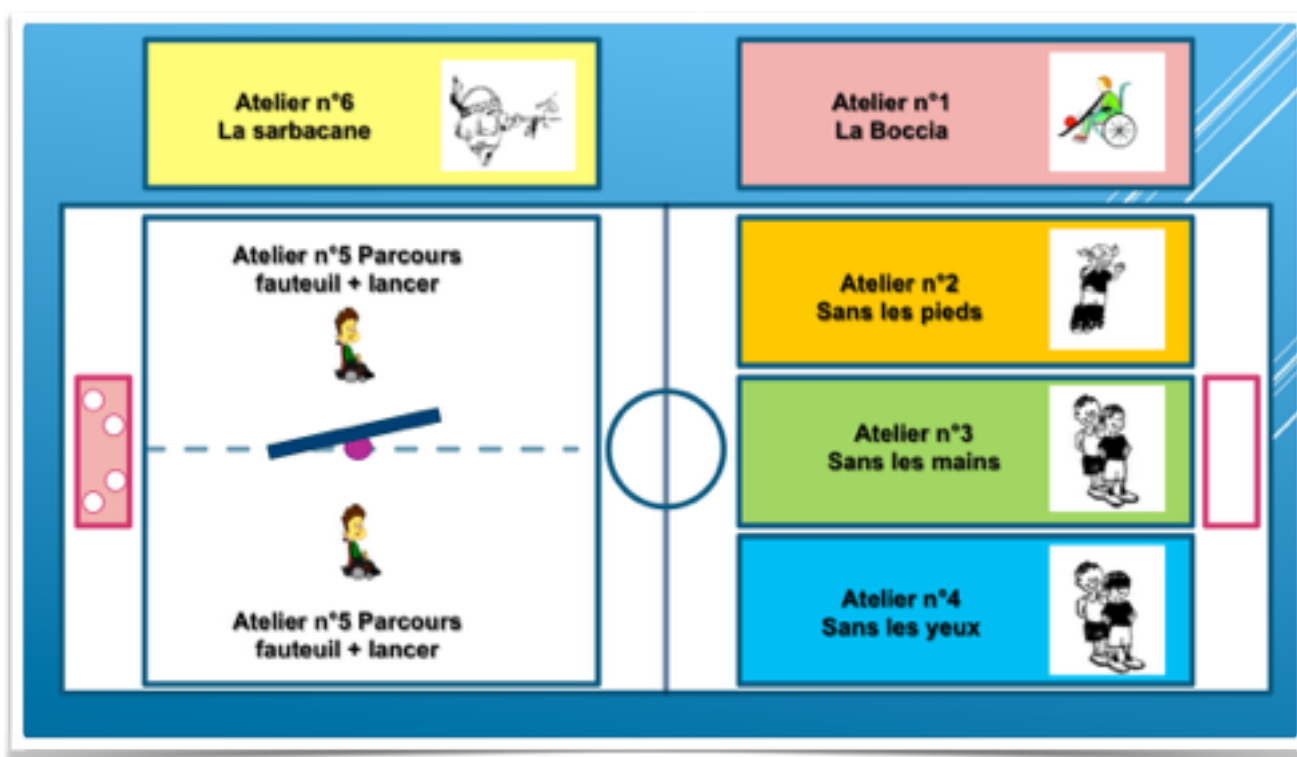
Atelier n°6
La sarbacane

Atelier n°1
La Boccia

Atelier n°5 Parcours fauteuil + lancer

Atelier n°5 Parcours fauteuil + lancer

Atelier n°2
Sans les pieds

Atelier n°3
Sans les mains

Atelier n°4
Sans les yeux